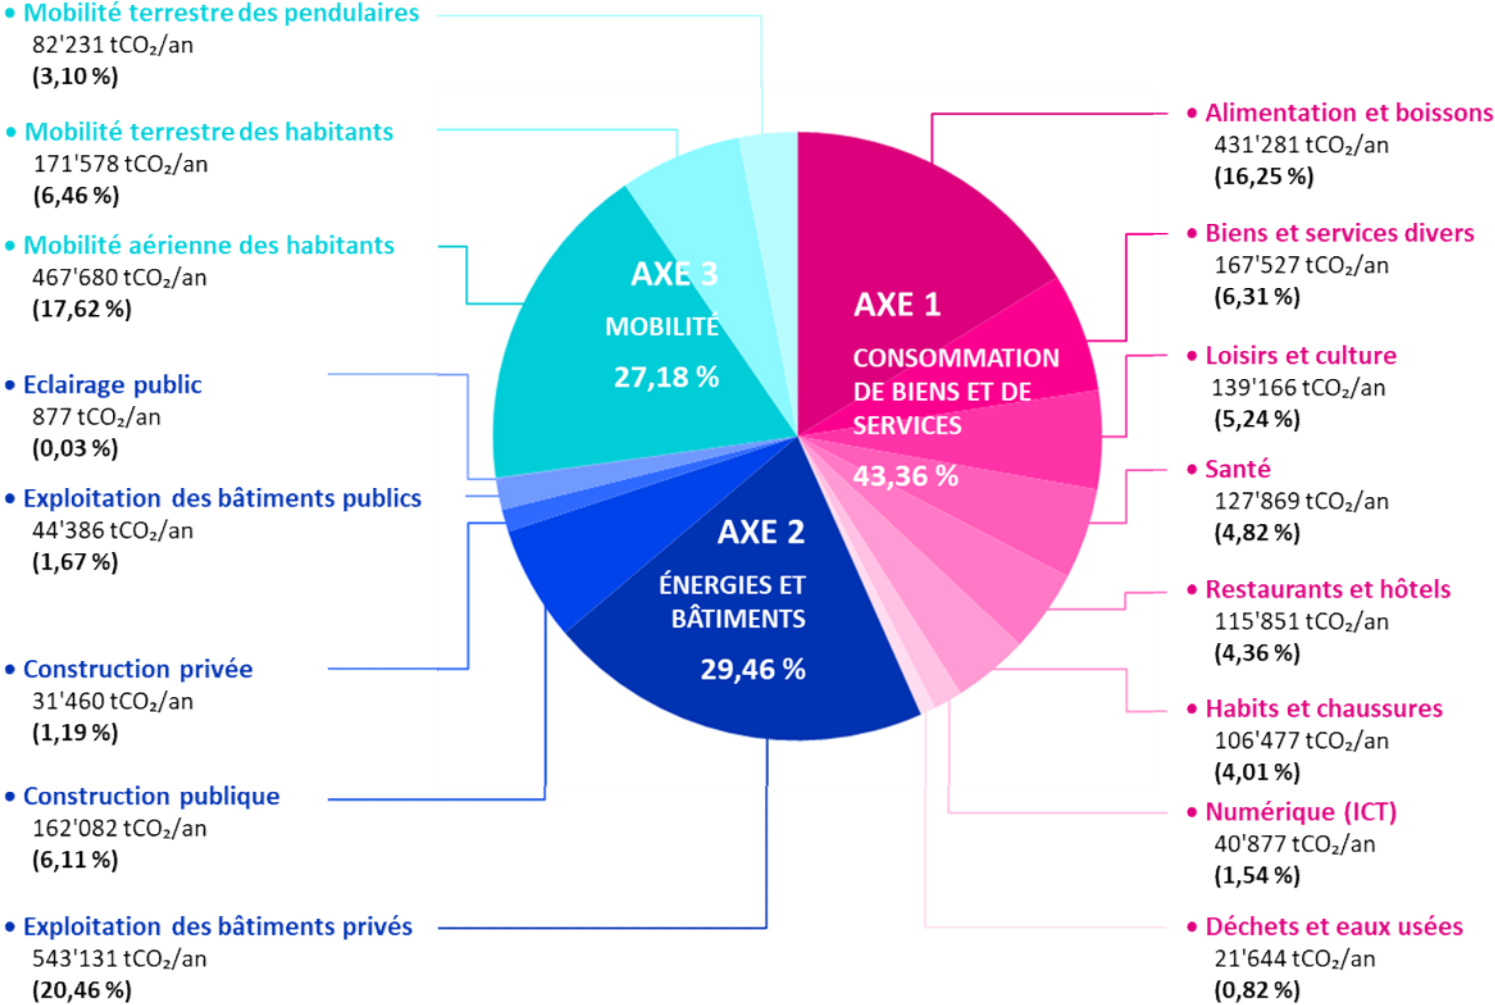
• Mobilité terrestre des pendulaires
82'231 t$CO_2$/an
(3,10 %)

• Mobilité terrestre des habitants
171'578 t$CO_2$/an
(6,46 %)

• Mobilité aérienne des habitants
467'680 t$CO_2$/an
(17,62 %)

• Eclairage public
877 t$CO_2$/an
(0,03 %)

• Exploitation des bâtiments publics
44'386 t$CO_2$/an
(1,67 %)

• Construction privée
31'460 t$CO_2$/an
(1,19 %)

• Construction publique
162'082 t$CO_2$/an
(6,11 %)

• Exploitation des bâtiments privés
543'131 t$CO_2$/an
(20,46 %)

AXE 3
MOBILITÉ
27,18 %

AXE 1
CONSOMMATION DE BIENS ET DE SERVICES
43,36 %

AXE 2
ÉNERGIES ET BÂTIMENTS
29,46 %

• Alimentation et boissons
431'281 t$CO_2$/an
(16,25 %)

• Biens et services divers
167'527 t$CO_2$/an
(6,31 %)

• Loisirs et culture
139'166 t$CO_2$/an
(5,24 %)

• Santé
127'869 t$CO_2$/an
(4,82 %)

• Restaurants et hôtels
115'851 t$CO_2$/an
(4,36 %)

• Habits et chaussures
106'477 t$CO_2$/an
(4,01 %)

• Numérique (ICT)
40'877 t$CO_2$/an
(1,54 %)

• Déchets et eaux usées
21'644 t$CO_2$/an
(0,82 %)